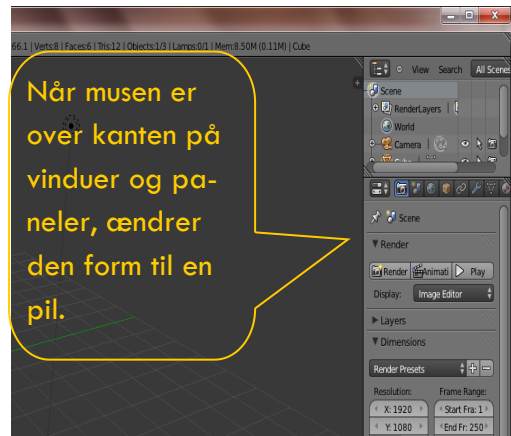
66.1 | Verts:8 | Faces:6 | Tris:12 | Objects:1/3 | Lamps:0/1 | Mem:8.50M (0.11M) | Cube

Når musen er over kanten på vinduer og paneler, ændrer den form til en pil.

View Search All Scenes

Scene
RenderLayers
World
Camera

Scene

Render
Render Animati Play
Display: Image Editor

Layers

Dimensions
Render Presets
Resolution: Frame Range:
X: 1920 Start Fra: 1
Y: 1080 End Fr: 250